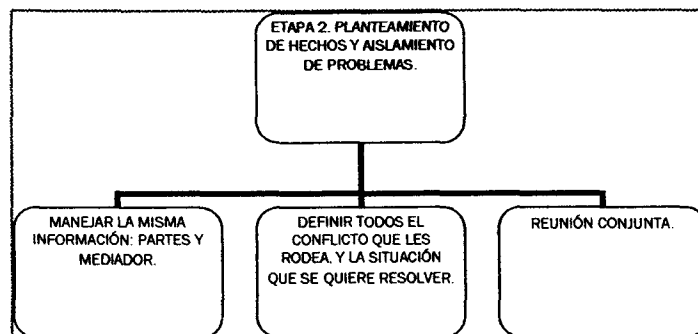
ETAPA 2. PLANTEAMIENTO DE HECHOS Y AISLAMIENTO DE PROBLEMAS.

MANEJAR LA MISMA INFORMACIÓN: PARTES Y MEDIADOR.

DEFINIR TODOS EL CONFLICTO QUE LES RODEA. Y LA SITUACIÓN QUE SE QUIERE RESOLVER.

REUNIÓN CONJUNTA.